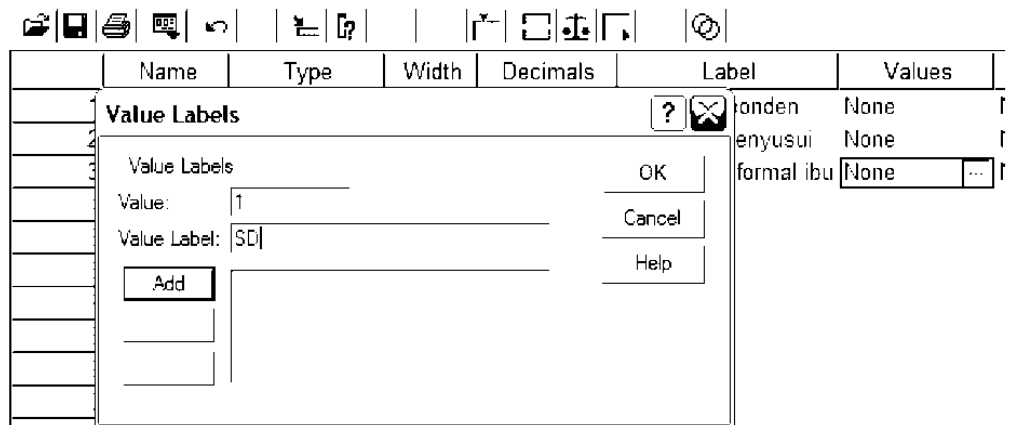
| | Name | Type | Width | Decimals | Label | Values |
|---|---|---|---|---|---|---|
| 1 | | | | | onden | None |
| 2 | | | | | enyusui | None |
| 3 | | | | | formal ibu | None |

Value Labels

?

Value Labels

Value: 1

Value Label: SD

OK

Cancel

Help

Add